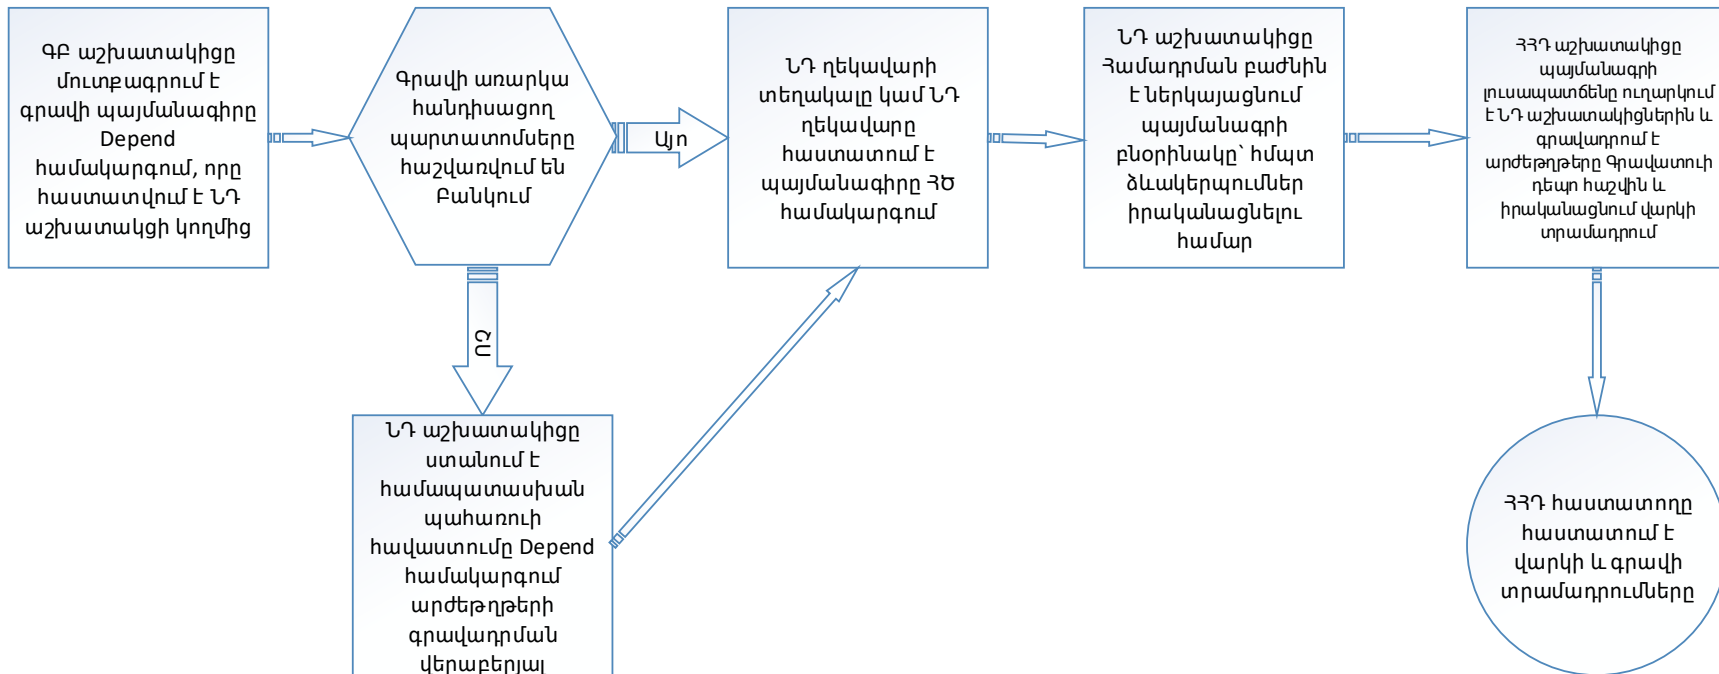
ԳՔ աշխատակիցը մուտքագրում է գրավի պայմանագիրը Depend համակարգում, որը հաստատվում է ՆԴ աշխատակցի կողմից

Գրավի առարկա հանդիսացող պարտատոմսերը հաշվառվում են Բանկում

Այո

Ոչ

ՆԴ ղեկավարի տեղակալը կամ ՆԴ ղեկավարը հաստատում է պայմանագիրը ՀԾ համակարգում

ՆԴ աշխատակիցը Համադրման բաժնին է ներկայացնում պայմանագրի բնօրինակը՝ հմպտ ձևակերպումներ իրականացնելու համար

ՀՀԴ աշխատակիցը պայմանագրի լուսապատճենը ուղարկում է ՆԴ աշխատակիցներին և գրավադրում է արժեթղթերը Գրավատուի դեպո հաշվին և իրականացնում վարկի տրամադրում

ՆԴ աշխատակիցը ստանում է համապատասխան պահառուի հավաստումը Depend համակարգում արժեթղթերի գրավադրման վերաբերյալ

ՀՀԴ հաստատողը հաստատում է վարկի և գրավի տրամադրումները